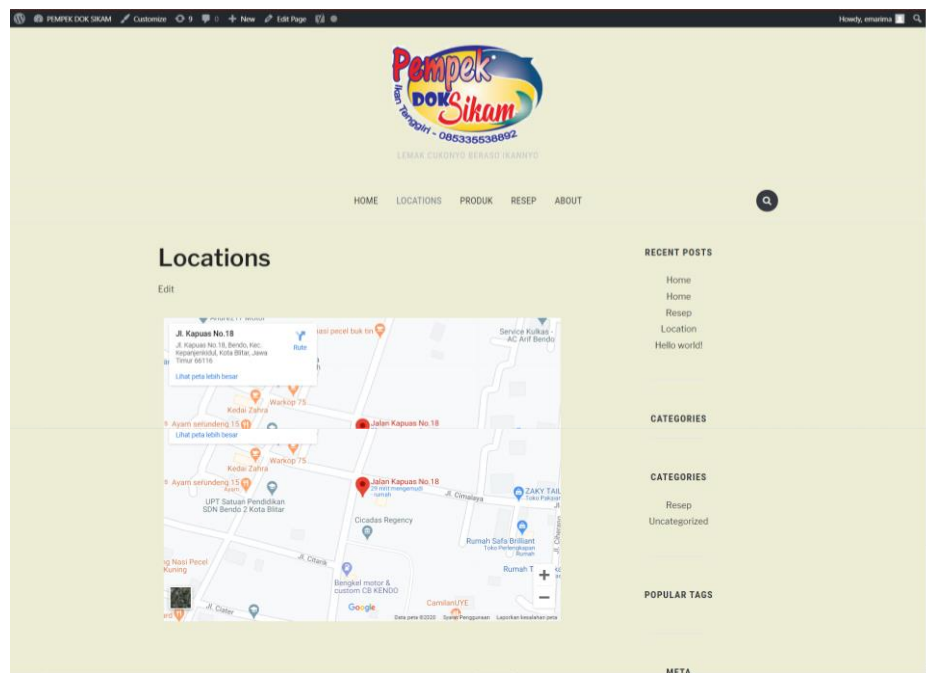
PEMPEK DOK SIKAM Customize 9 0 New Edit Page

Howdy, emarima

Pempek DOK Sikam
Ikan Tenggiri - 085335538892

LEMAK CUKONYO BERASO IKANNYO

HOME LOCATIONS PRODUK RESEP ABOUT

Locations

Edit

Jl. Kapuas No.18
Jl. Kapuas No.18, Bendo, Kec. Kepanjenkidul, Kota Blitar, Jawa Timur 66116
Rute
Lihat peta lebih besar

nasi pecel buk tin
Service Kulkas - AC Arif Bendo
Warkop 75
Kedai Zahra
Ayam serundeng 15
Jalan Kapuas No.18
Lihat peta lebih besar
Warkop 75
Kedai Zahra
Ayam serundeng 15
Jalan Kapuas No.18
29 menit mengemudi rumah
Jl. Cimalaya
ZAKY TAIL Toko Pakaian
UPT Satuan Pendidikan SDN Bendo 2 Kota Blitar
Cicadas Regency
Rumah Safa Brilliant Toko Perlengkapan Rumah
Jl. Citarik
Nasi Pecel Kuning
Rumah T
Bengkel motor & custom CB KENDO
CamilanUYE
Jl. Ciater
Google
Data peta ©2020 Syarat Penggunaan Laporkan kesalahan peta

RECENT POSTS
Home
Home
Resep
Location
Hello world!

CATEGORIES

CATEGORIES
Resep
Uncategorized

POPULAR TAGS

META